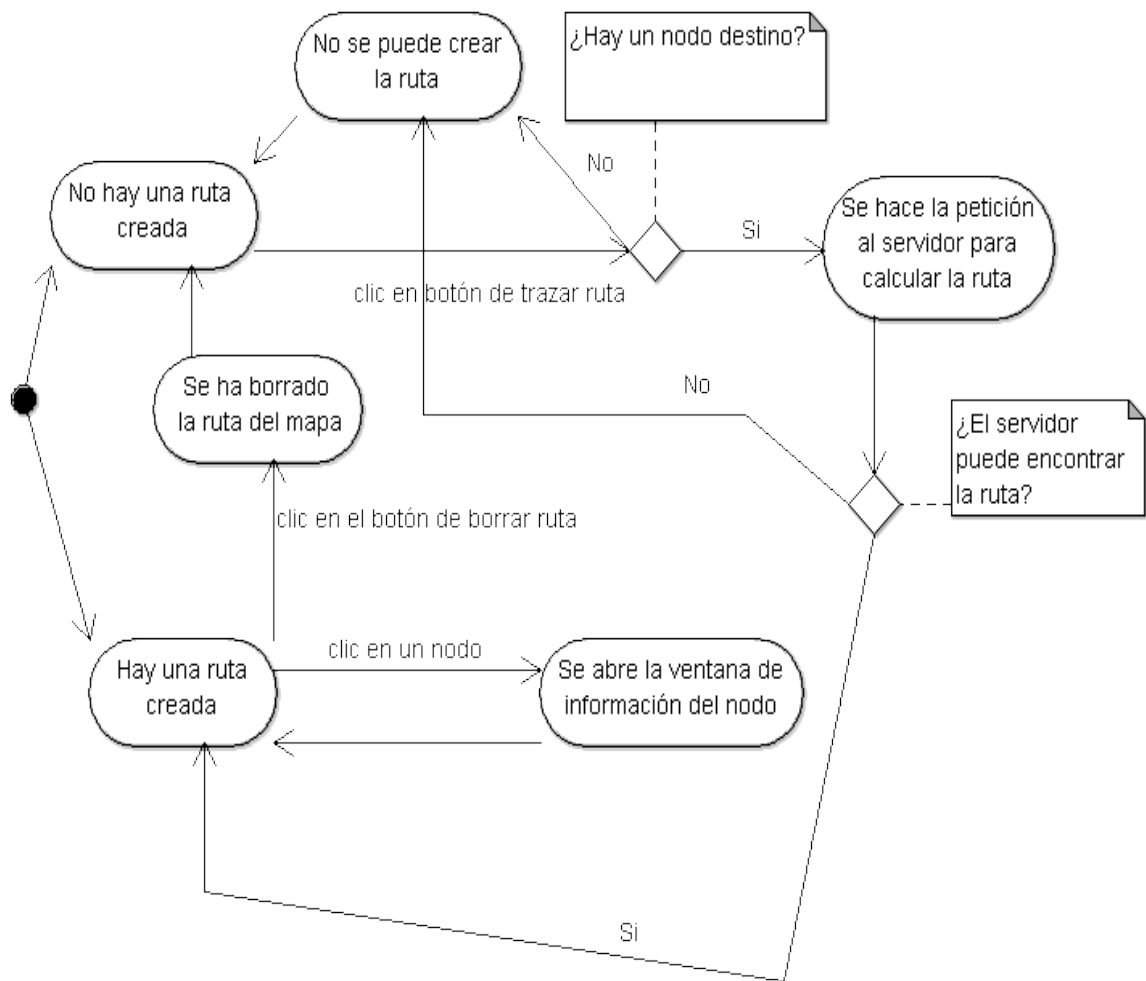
No se puede crear la ruta

¿Hay un nodo destino?

No hay una ruta creada

No

Si

Se hace la petición al servidor para calcular la ruta

clic en botón de trazar ruta

Se ha borrado la ruta del mapa

No

¿El servidor puede encontrar la ruta?

clic en el botón de borrar ruta

clic en un nodo

Hay una ruta creada

Se abre la ventana de información del nodo

Si